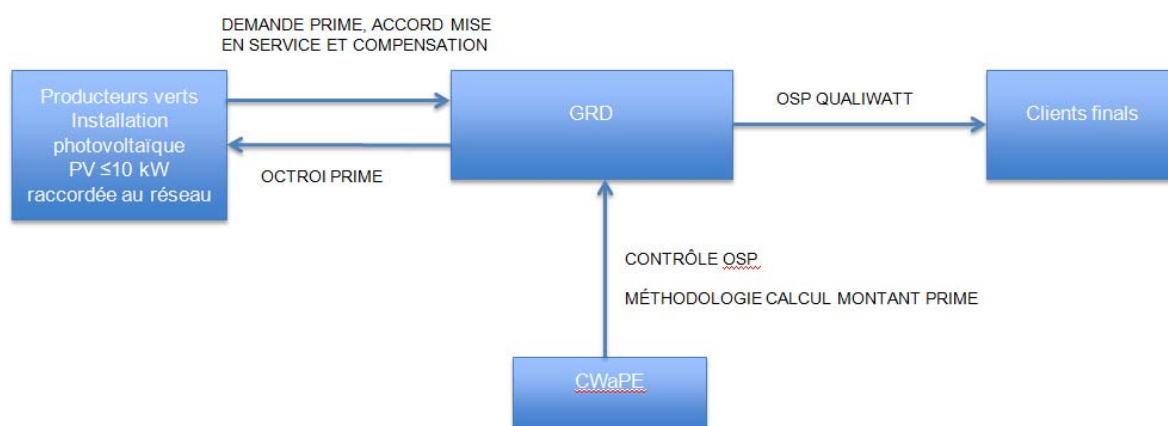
DEMANDE PRIME, ACCORD MISE EN SERVICE ET COMPENSATION

Producteurs verts
Installation photovoltaïque
PV ≤10 kW
raccordée au réseau

OCTROI PRIME

GRD

OSP QUALIWATT

Clients finals

CONTRÔLE OSP

MÉTHODOLOGIE CALCUL MONTANT PRIME

CWaPE